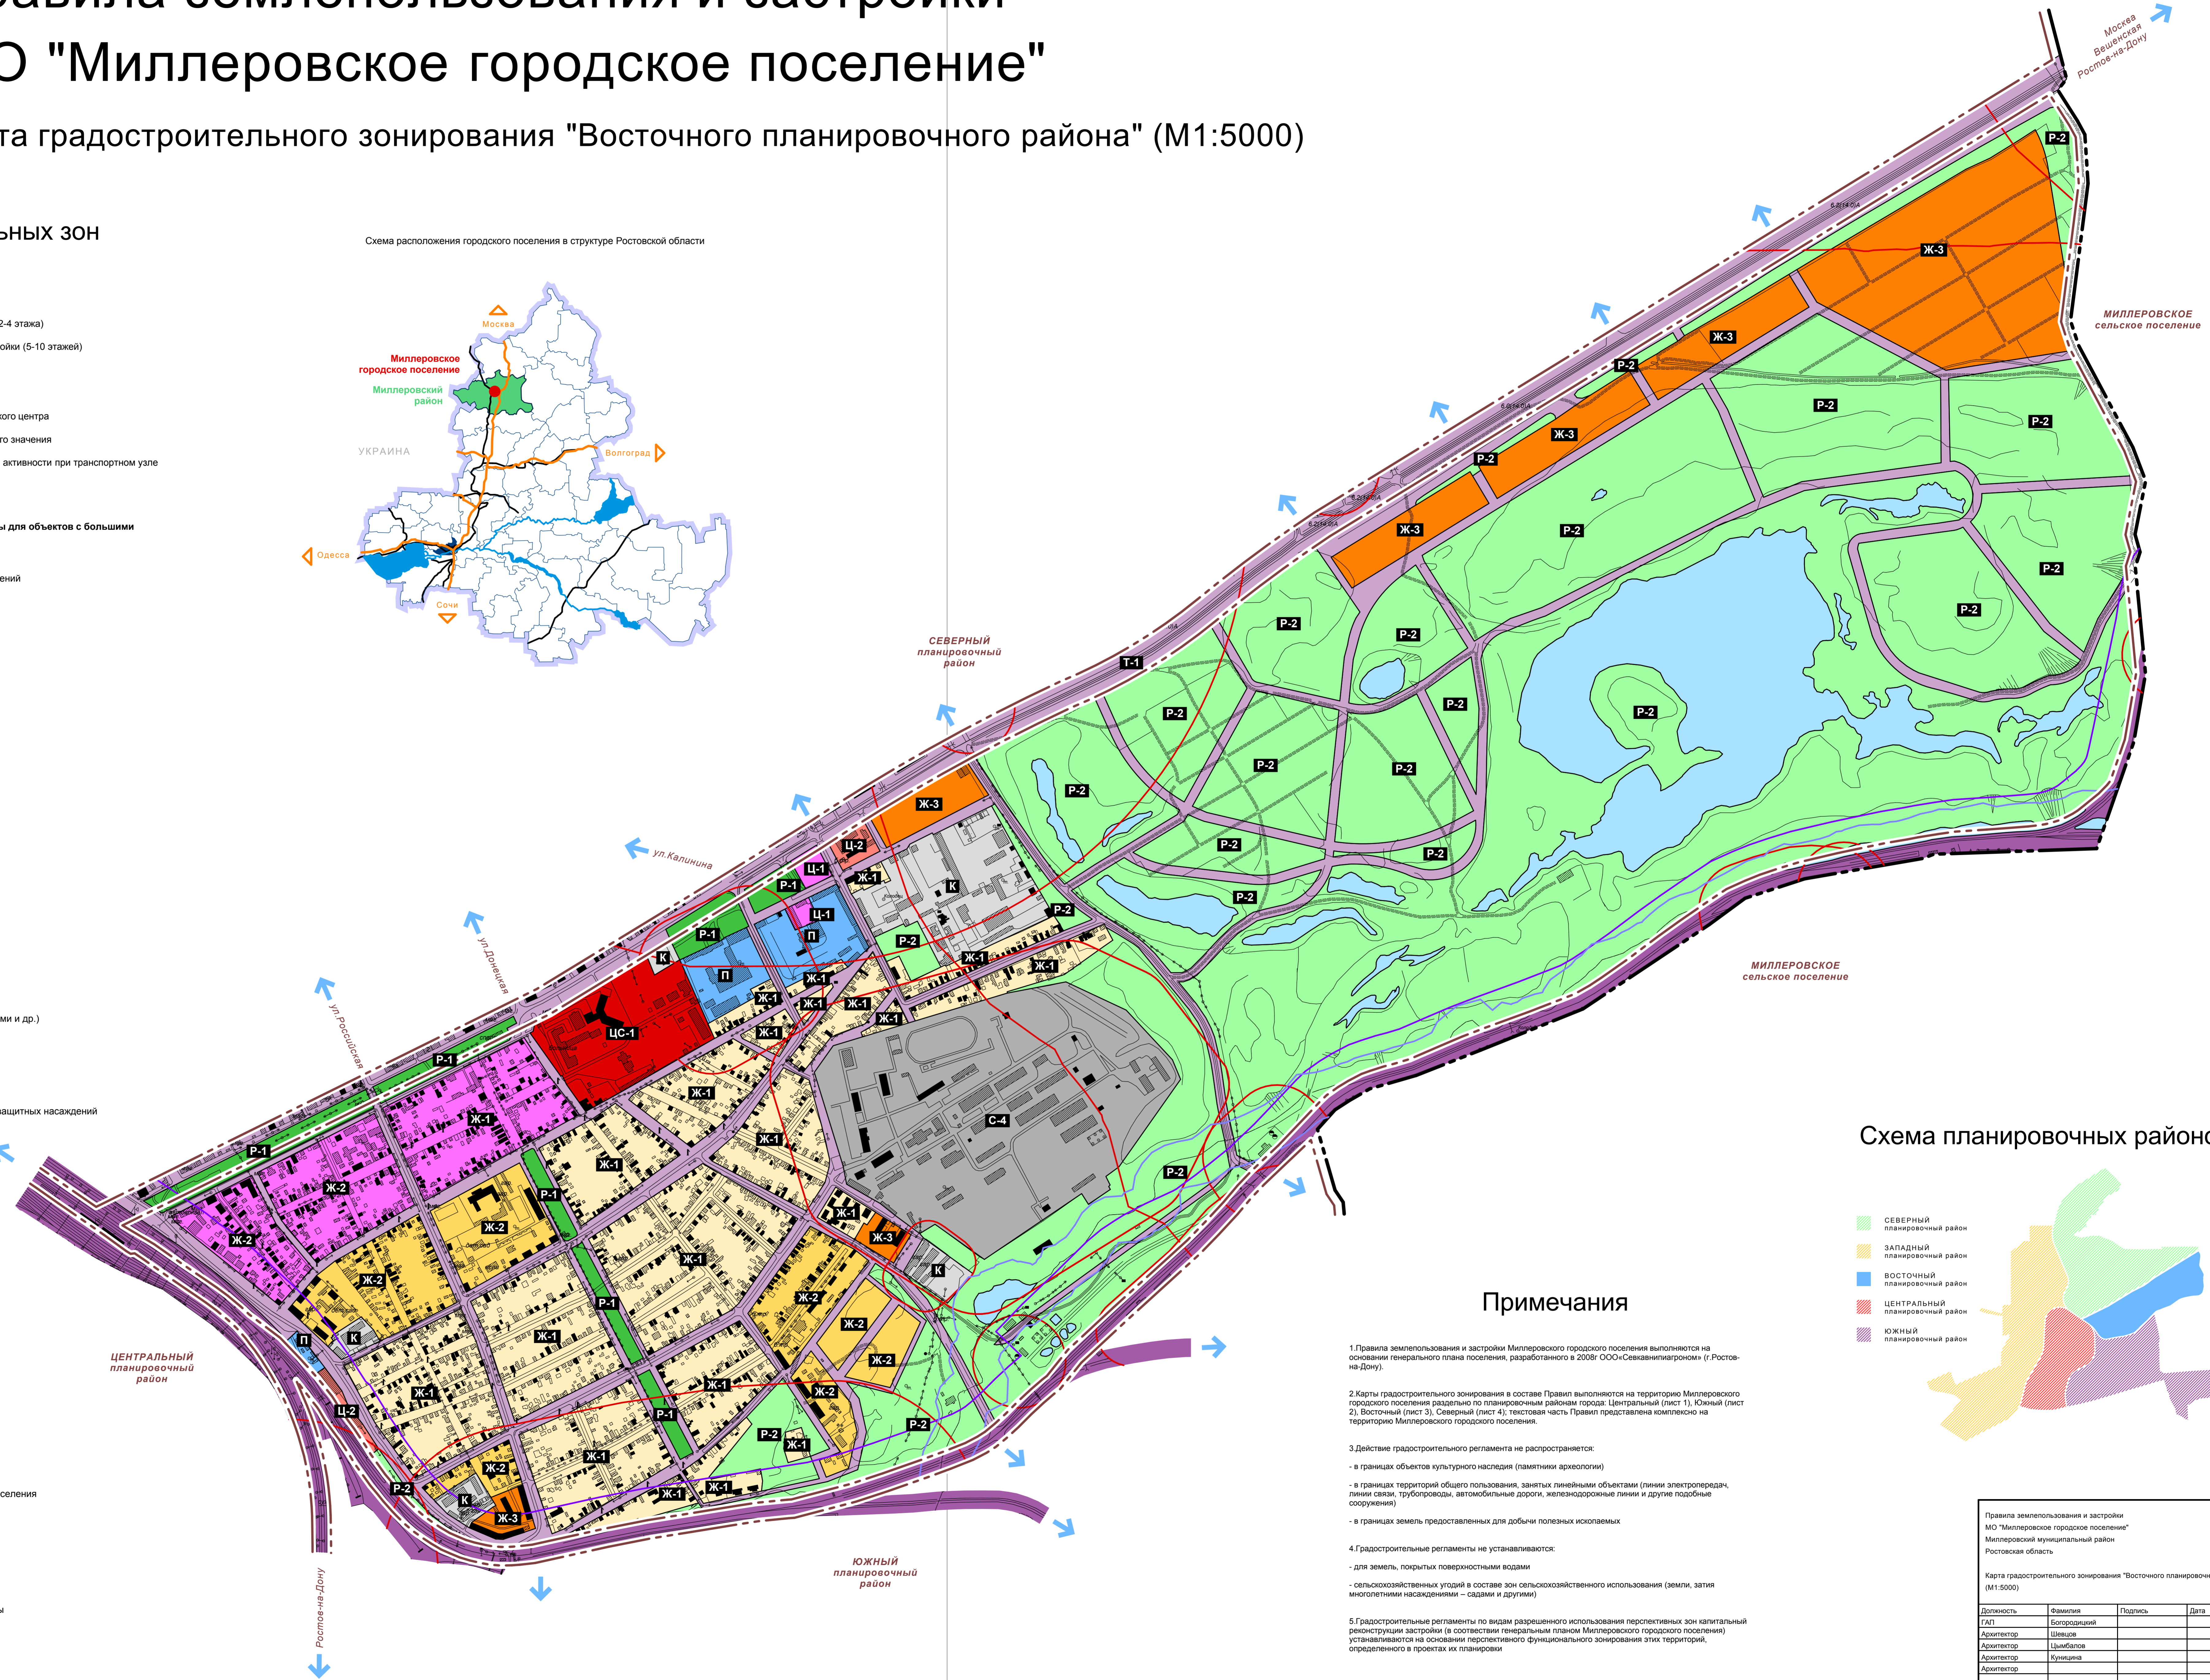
авила землепользования и застройки
О "Миллеровское городское поселение"

та градостроительного зонирования "Восточного планировочного района" (М1:5000)

ьных зон

2-4 этажа)
ойки (5-10 этажей)
кого центра
го значения
активности при транспортном узле
ы для объектов с большими
ений
ми и др.)
защитных насаждений
селения

Схема расположения городского поселения в структуре Ростовской области

Москва
Миллеровское городское поселение
Миллеровский район
УКРАИНА
Волгоград
Одесса
Сочи

Москва Вешенская Ростов-на-Дону

Р-2
Ж-3
Ж-3
Р-2
Р-2
Р-2
Ж-3
Р-2
Ж-3
Р-2
Р-2
Р-2
Р-2
Р-2
Р-2
Р-2
Р-2
Т-1
Р-2
Р-2
Р-2
Р-2
Р-2
Р-2
Ж-3
Ц-2
Ц-1
Ж-1
К
Р-1
Ц-1
П
Р-2
Р-2
Р-1
К
П
Ж-1
Ж-1
Ж-1
Ж-1
Ж-1
Ж-1
Ж-1
Ж-1
ЦС-1
С-4
Р-1
Ж-1
Ж-1
Ж-1
Р-1
Ж-2
Ж-2
Ж-2
Р-1
Ж-1
Ж-1
Ж-3
К
Р-2
Ж-2
Ж-2
П
К
Р-1
Ж-1
Ж-1
Ж-2
Ж-2
Ж-1
Ц-2
Р-1
Ж-1
Р-2
Ж-1
Р-2
Ж-2
Ж-1
Р-2
К
Ж-3
Ж-1
Ж-1

СЕВЕРНЫЙ планировочный район
МИЛЛЕРОВСКОЕ сельское поселение
МИЛЛЕРОВСКОЕ сельское поселение
ЦЕНТРАЛЬНЫЙ планировочный район
ЮЖНЫЙ планировочный район
ул.Калинина
ул.Донецкая
ул.Российская
Ростов-на-Дону

Схема планировочных районо

СЕВЕРНЫЙ планировочный район
ЗАПАДНЫЙ планировочный район
ВОСТОЧНЫЙ планировочный район
ЦЕНТРАЛЬНЫЙ планировочный район
ЮЖНЫЙ планировочный район

Примечания

1.Правила землепользования и застройки Миллеровского городского поселения выполняются на основании генерального плана поселения, разработанного в 2008г ООО«Севкавнипиагром» (г.Ростов-на-Дону).

2.Карты градостроительного зонирования в составе Правил выполняются на территорию Миллеровского городского поселения раздельно по планировочным районам города: Центральный (лист 1), Южный (лист 2), Восточный (лист 3), Северный (лист 4); текстовая часть Правил представлена комплексно на территорию Миллеровского городского поселения.

3.Действие градостроительного регламента не распространяется:

- в границах объектов культурного наследия (памятники археологии)

- в границах территорий общего пользования, занятых линейными объектами (линии электропередач, линии связи, трубопроводы, автомобильные дороги, железнодорожные линии и другие подобные сооружения)

- в границах земель предоставленных для добычи полезных ископаемых

4.Градостроительные регламенты не устанавливаются:

- для земель, покрытых поверхностными водами

- сельскохозяйственных угодий в составе зон сельскохозяйственного использования (земли, затия многолетними насаждениями – садами и другими)

5.Градостроительные регламенты по видам разрешенного использования перспективных зон капитальной реконструкции застройки (в соотвествии генеральным планом Миллеровского городского поселения) устанавливаются на основании перспективного функционального зонирования этих территорий, определенного в проектах их планировки

Правила землепользования и застройки
МО "Миллеровское городское поселение"
Миллеровский муниципальный район
Ростовская область

Карта градостроительного зонирования "Восточного планировоч
(М1:5000)

| Должность | Фамилия | Подпись | Дата |
|---|---|---|---|
| ГАП | Богородицкий | | |
| Архитектор | Шевцов | | |
| Архитектор | Цымбалов | | |
| Архитектор | Куницина | | |
| Архитектор | | | |